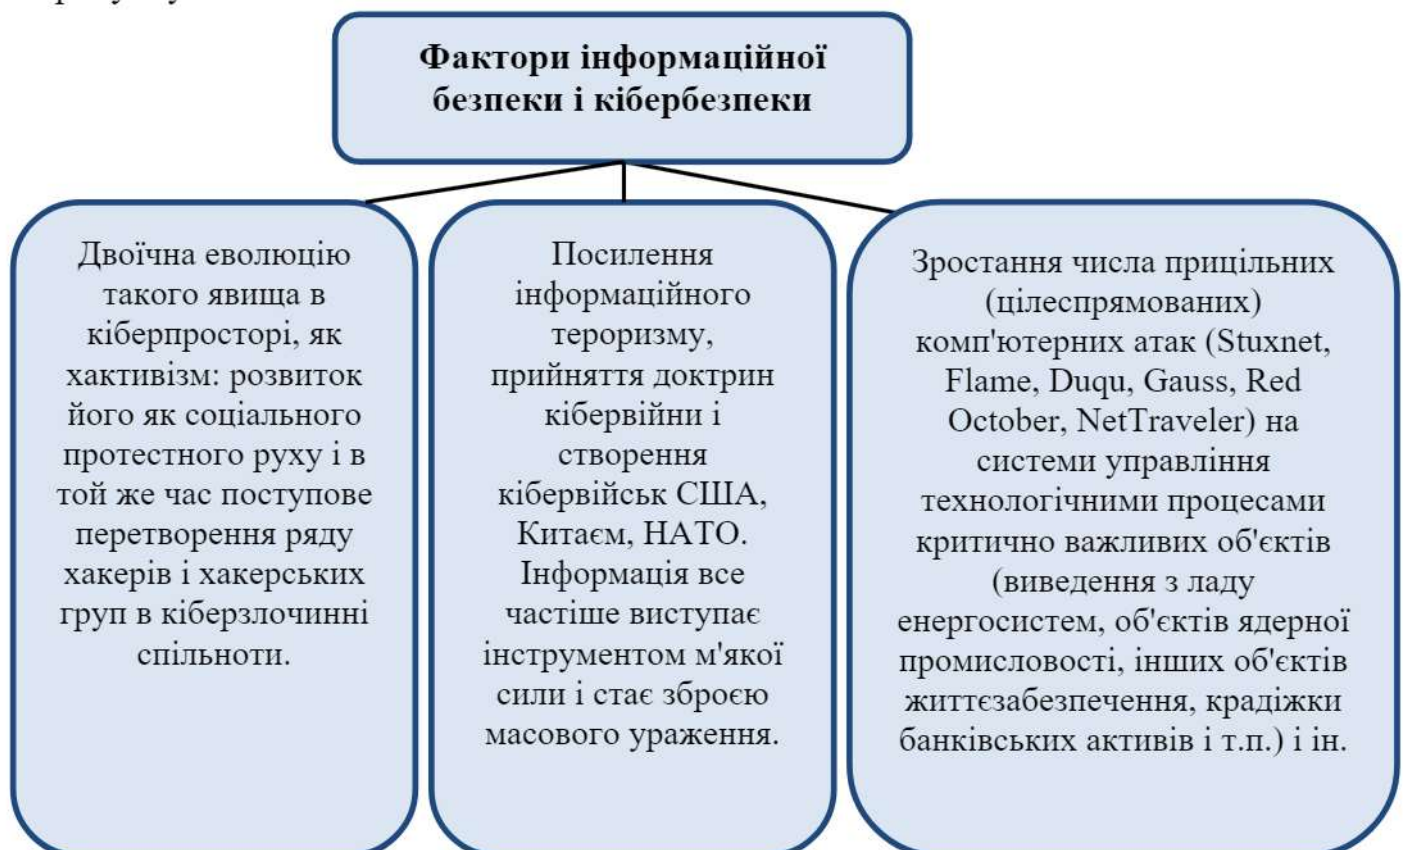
Фактори інформаційної безпеки і кібербезпеки

Двоїчна еволюцію такого явища в кіберпросторі, як хактивізм: розвиток його як соціального протестного руху і в той же час поступове перетворення ряду хакерів і хакерських груп в кіберзлочинні спільноти.

Посилення інформаційного тероризму, прийняття доктрин кібервійни і створення кібервійськ США, Китаєм, НАТО. Інформація все частіше виступає інструментом м'якої сили і стає зброєю масового ураження.

Зростання числа прицільних (цілеспрямованих) комп'ютерних атак (Stuxnet, Flame, Duqu, Gauss, Red October, NetTraveler) на системи управління технологічними процесами критично важливих об'єктів (виведення з ладу енергосистем, об'єктів ядерної промисловості, інших об'єктів життєзабезпечення, крадіжки банківських активів і т.п.) і ін.